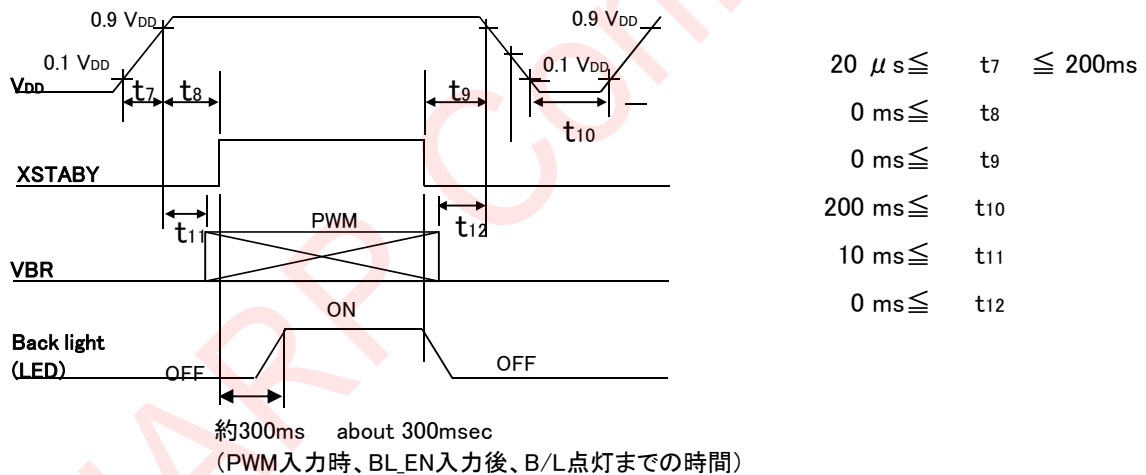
0.9 $V_{DD}$

0.9 $V_{DD}$

0.1 $V_{DD}$

0.1 $V_{DD}$

$V_{DD}$

$t_7$ $t_8$

$t_9$

$t_{10}$

XSTABY

PWM

$t_{11}$

$t_{12}$

VBR

ON

Back light (LED)

OFF

OFF

約300ms about 300msec
(PWM入力時、BL_EN入力後、B/L点灯までの時間)

20 μs≦ $t_7$ ≦ 200ms
0 ms≦ $t_8$
0 ms≦ $t_9$
200 ms≦ $t_{10}$
10 ms≦ $t_{11}$
0 ms≦ $t_{12}$